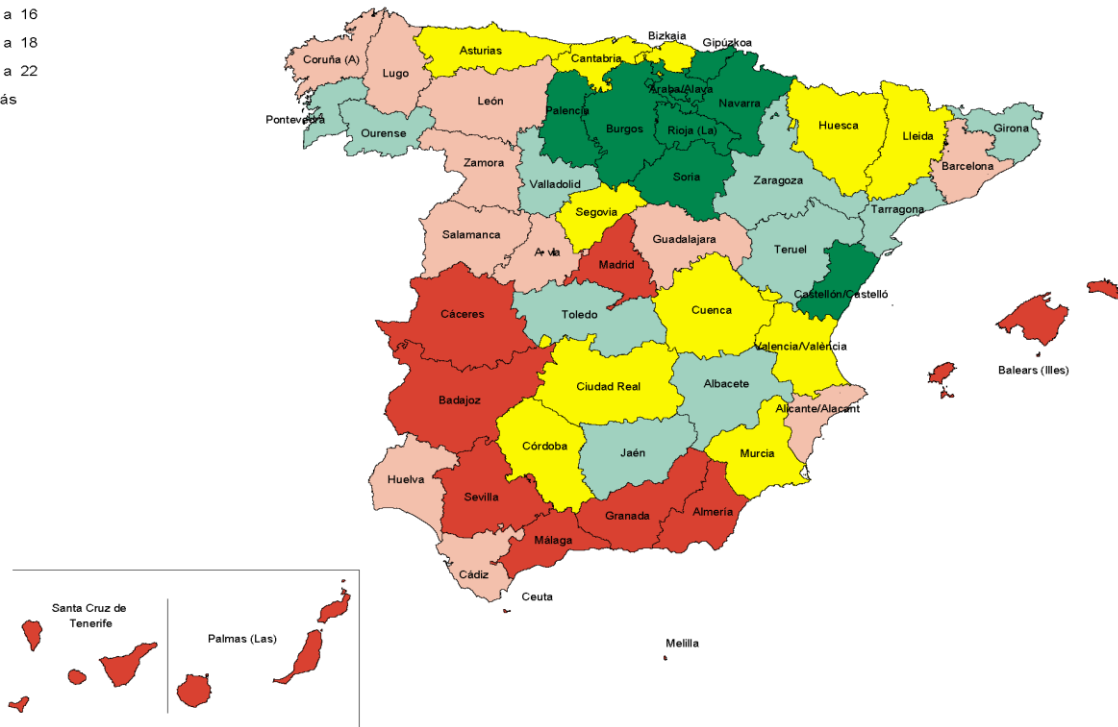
a 16
a 18
a 22
ás

Asturias
Cantabria
Bizkaia
Gipúzkoa
Coruña (A)
Lugo
Araba/Álava
Navarra
León
Palencia
Burgos
Rioja (La)
Huesca
Lleida
Girona
Pontevedra
Ourense
Zamora
Valladolid
Soria
Zaragoza
Barcelona
Segovia
Tarragona
Salamanca
Ávila
Madrid
Guadalajara
Teruel
Castellón/Castelló
Cáceres
Toledo
Cuenca
Valencia/València
Balears (Illes)
Ciudad Real
Albacete
Badajoz
Alicante/Alacant
Córdoba
Jaén
Murcia
Huelva
Sevilla
Granada
Almería
Málaga
Cádiz
Ceuta
Melilla
Santa Cruz de Tenerife
Palmas (Las)